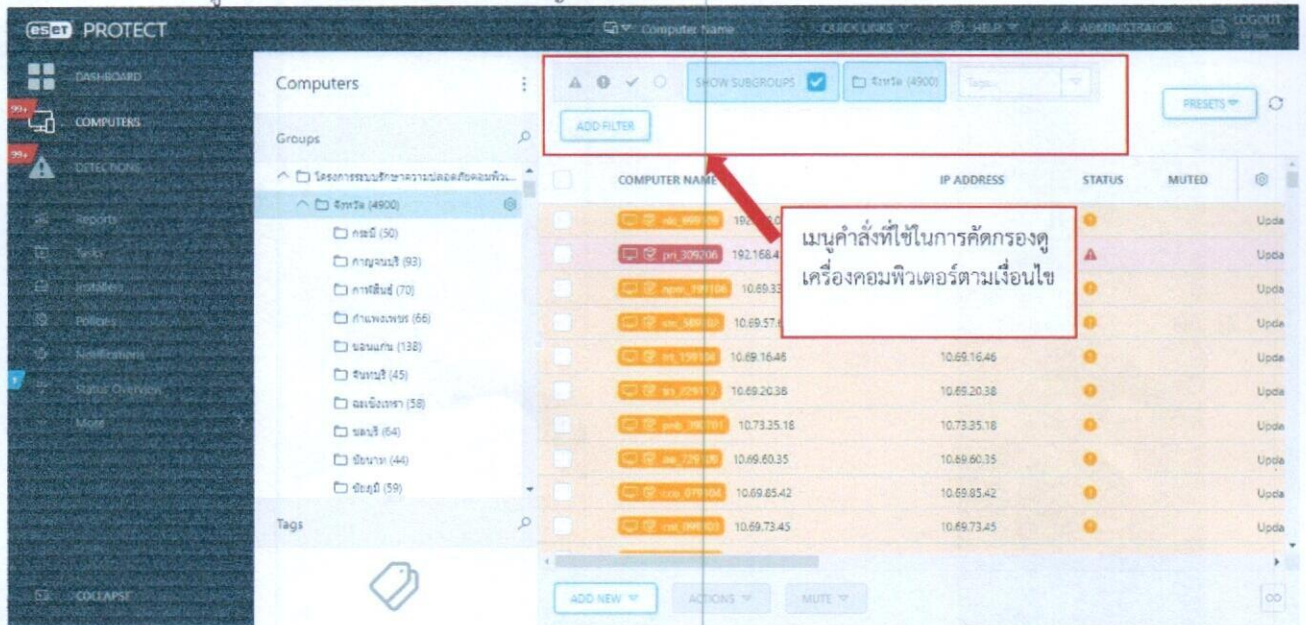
eset PROTECT

Computer Name QUICK LINKS HELP ADMINISTRATOR LOGOUT

DASHBOARD
99+ COMPUTERS
99+ DETECTIONS
Reports
Tasks
Installers
Policies
Notifications
Status Overview
More

COLLAPSE

Computers

Groups

โครงการระบบรักษาความปลอดภัยคอมพิวเ...
จังหวัด (4900)
กระบี่ (50)
กาญจนบุรี (93)
กาฬสินธุ์ (70)
กำแพงเพชร (66)
ขอนแก่น (138)
จันทบุรี (45)
ฉะเชิงเทรา (58)
ชลบุรี (64)
ชัยนาท (44)
ชัยภูมิ (59)

Tags

SHOW SUBGROUPS จังหวัด (4900) Tags...

ADD FILTER

PRESETS

| | COMPUTER NAME | IP ADDRESS | STATUS | MUTED | |
|---|---|---|---|---|---|
| | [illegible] 192.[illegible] | | | | Upda |
| | pri_309206 192.168.4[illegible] | | | | Upda |
| | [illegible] 10.69.33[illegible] | | | | Upda |
| | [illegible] 10.69.57.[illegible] | | | | Upda |
| | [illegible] 10.69.16.46 | 10.69.16.46 | | | Upda |
| | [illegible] 10.69.20.38 | 10.69.20.38 | | | Upda |
| | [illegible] 10.73.35.18 | 10.73.35.18 | | | Upda |
| | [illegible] 10.69.60.35 | 10.69.60.35 | | | Upda |
| | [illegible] 10.69.85.42 | 10.69.85.42 | | | Upda |
| | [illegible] 10.69.73.45 | 10.69.73.45 | | | Upda |

เมนูคำสั่งที่ใช้ในการคัดกรองดูเครื่องคอมพิวเตอร์ตามเงื่อนไข

ADD NEW ACTIONS MUTE